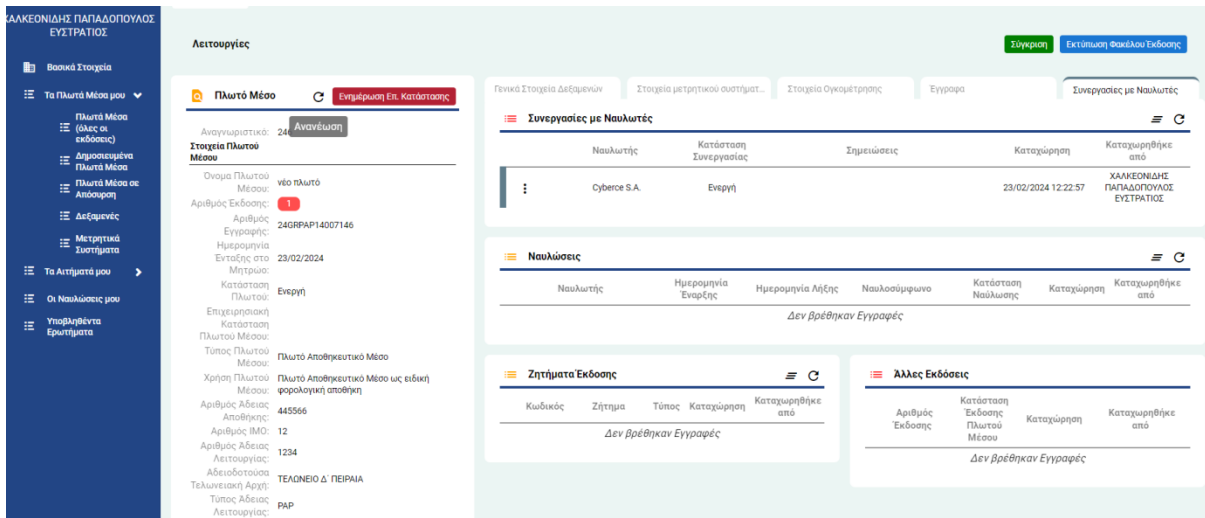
ΧΑΛΚΕΟΝΙΔΗΣ ΠΑΠΑΔΟΠΟΥΛΟΣ ΕΥΣΤΡΑΤΙΟΣ

Βασικά Στοιχεία

Τα Πλωτά Μέσα μου

Πλωτά Μέσα (όλες οι εκδόσεις)

Δημοσιευμένα Πλωτά Μέσα

Πλωτά Μέσα σε Απόσυρση

Δεξαμενές

Μετρητικά Συστήματα

Τα Αιτήματά μου

Οι Ναυλώσεις μου

Υποβληθέντα Ερωτήματα

Λειτουργίες

Σύγκριση
Εκτύπωση Φακέλου Έκδοσης

Πλωτό Μέσο
Ενημέρωση Επ. Κατάστασης
Ανανέωση

Αναγνωριστικό: 24
Στοιχεία Πλωτού Μέσου
Ονομα Πλωτού Μέσου: νέο πλωτό
Αριθμός Έκδοσης: 1
Αριθμός Εγγραφής: 24GRPAP14007146
Ημερομηνία Ένταξης στο Μητρώο: 23/02/2024
Κατάσταση Πλωτού: Ενεργή
Επιχειρησιακή Κατάσταση Πλωτού Μέσου:
Τύπος Πλωτού Μέσου: Πλωτό Αποθηκευτικό Μέσο
Χρήση Πλωτού Μέσου: Πλωτό Αποθηκευτικό Μέσο ως ειδική φορολογική αποθήκη
Αριθμός Άδειας Αποθήκης: 445566
Αριθμός ΙΜΟ: 12
Αριθμός Άδειας Λειτουργίας: 1234
Αδειοδοτούσα Τελωνειακή Αρχή: ΤΕΛΩΝΕΙΟ Δ' ΠΕΙΡΑΙΑ
Τύπος Άδειας Λειτουργίας: PAP

Γενικά Στοιχεία Δεξαμενών
Στοιχεία μετρητικού συστήματ...
Στοιχεία Ογκομέτρησης
Έγγραφα
Συνεργασίες με Ναυλωτές

Συνεργασίες με Ναυλωτές

| | Ναυλωτής | Κατάσταση Συνεργασίας | Σημειώσεις | Καταχώρηση | Καταχωρηθηκε από |
|---|---|---|---|---|---|
| ⋮ | Cyberce S.A. | Ενεργή | | 23/02/2024 12:22:57 | ΧΑΛΚΕΟΝΙΔΗΣ ΠΑΠΑΔΟΠΟΥΛΟΣ ΕΥΣΤΡΑΤΙΟΣ |

Ναυλώσεις

| Ναυλωτής | Ημερομηνία Έναρξης | Ημερομηνία Λήξης | Ναυλοσύμφωνο | Κατάσταση Ναύλωσης | Καταχώρηση | Καταχωρηθηκε από |
|---|---|---|---|---|---|---|

Δεν βρέθηκαν Εγγραφές

Ζητήματα Έκδοσης

| Κωδικός | Ζήτημα | Τύπος | Καταχώρηση | Καταχωρηθηκε από |
|---|---|---|---|---|

Δεν βρέθηκαν Εγγραφές

Άλλες Εκδόσεις

| Αριθμός Έκδοσης | Κατάσταση Έκδοσης Πλωτού Μέσου | Καταχώρηση | Καταχωρηθηκε από |
|---|---|---|---|

Δεν βρέθηκαν Εγγραφές